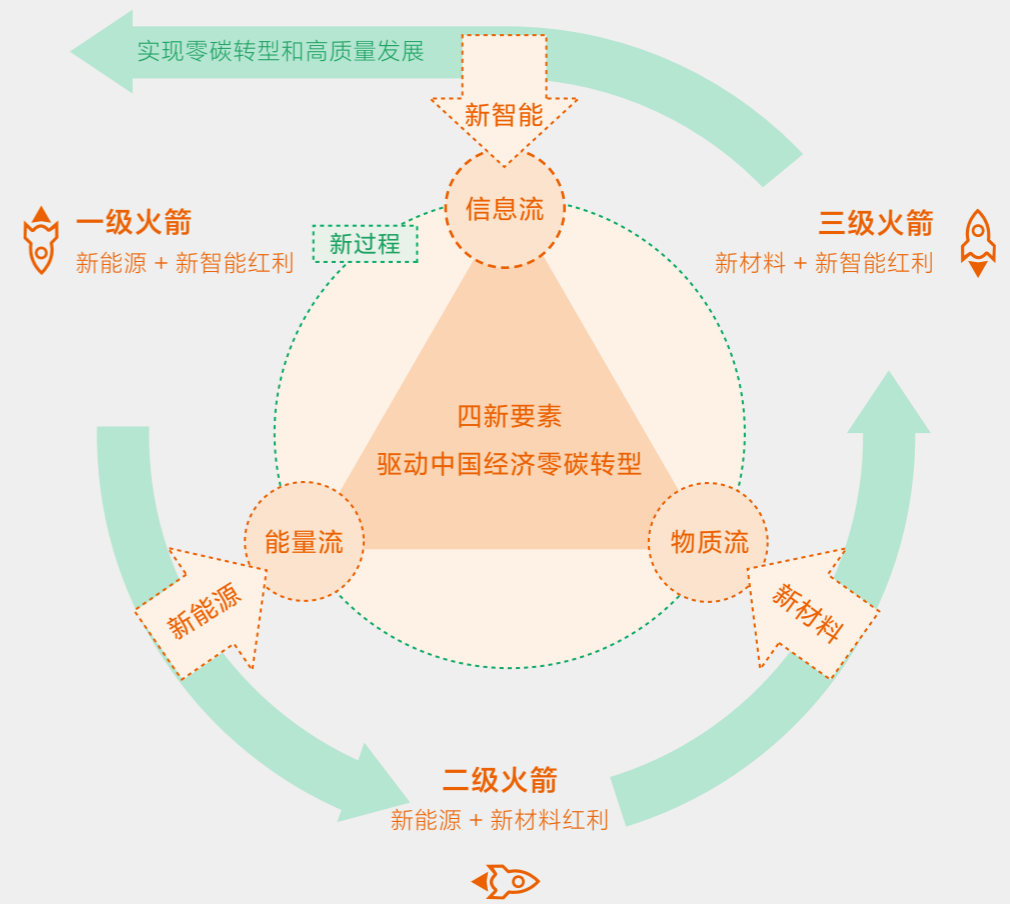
实现零碳转型和高质量发展

新智能

信息流

新过程

一级火箭
新能源 + 新智能红利

三级火箭
新材料 + 新智能红利

四新要素
驱动中国经济零碳转型

能量流

物质流

新能源

新材料

二级火箭
新能源 + 新材料红利